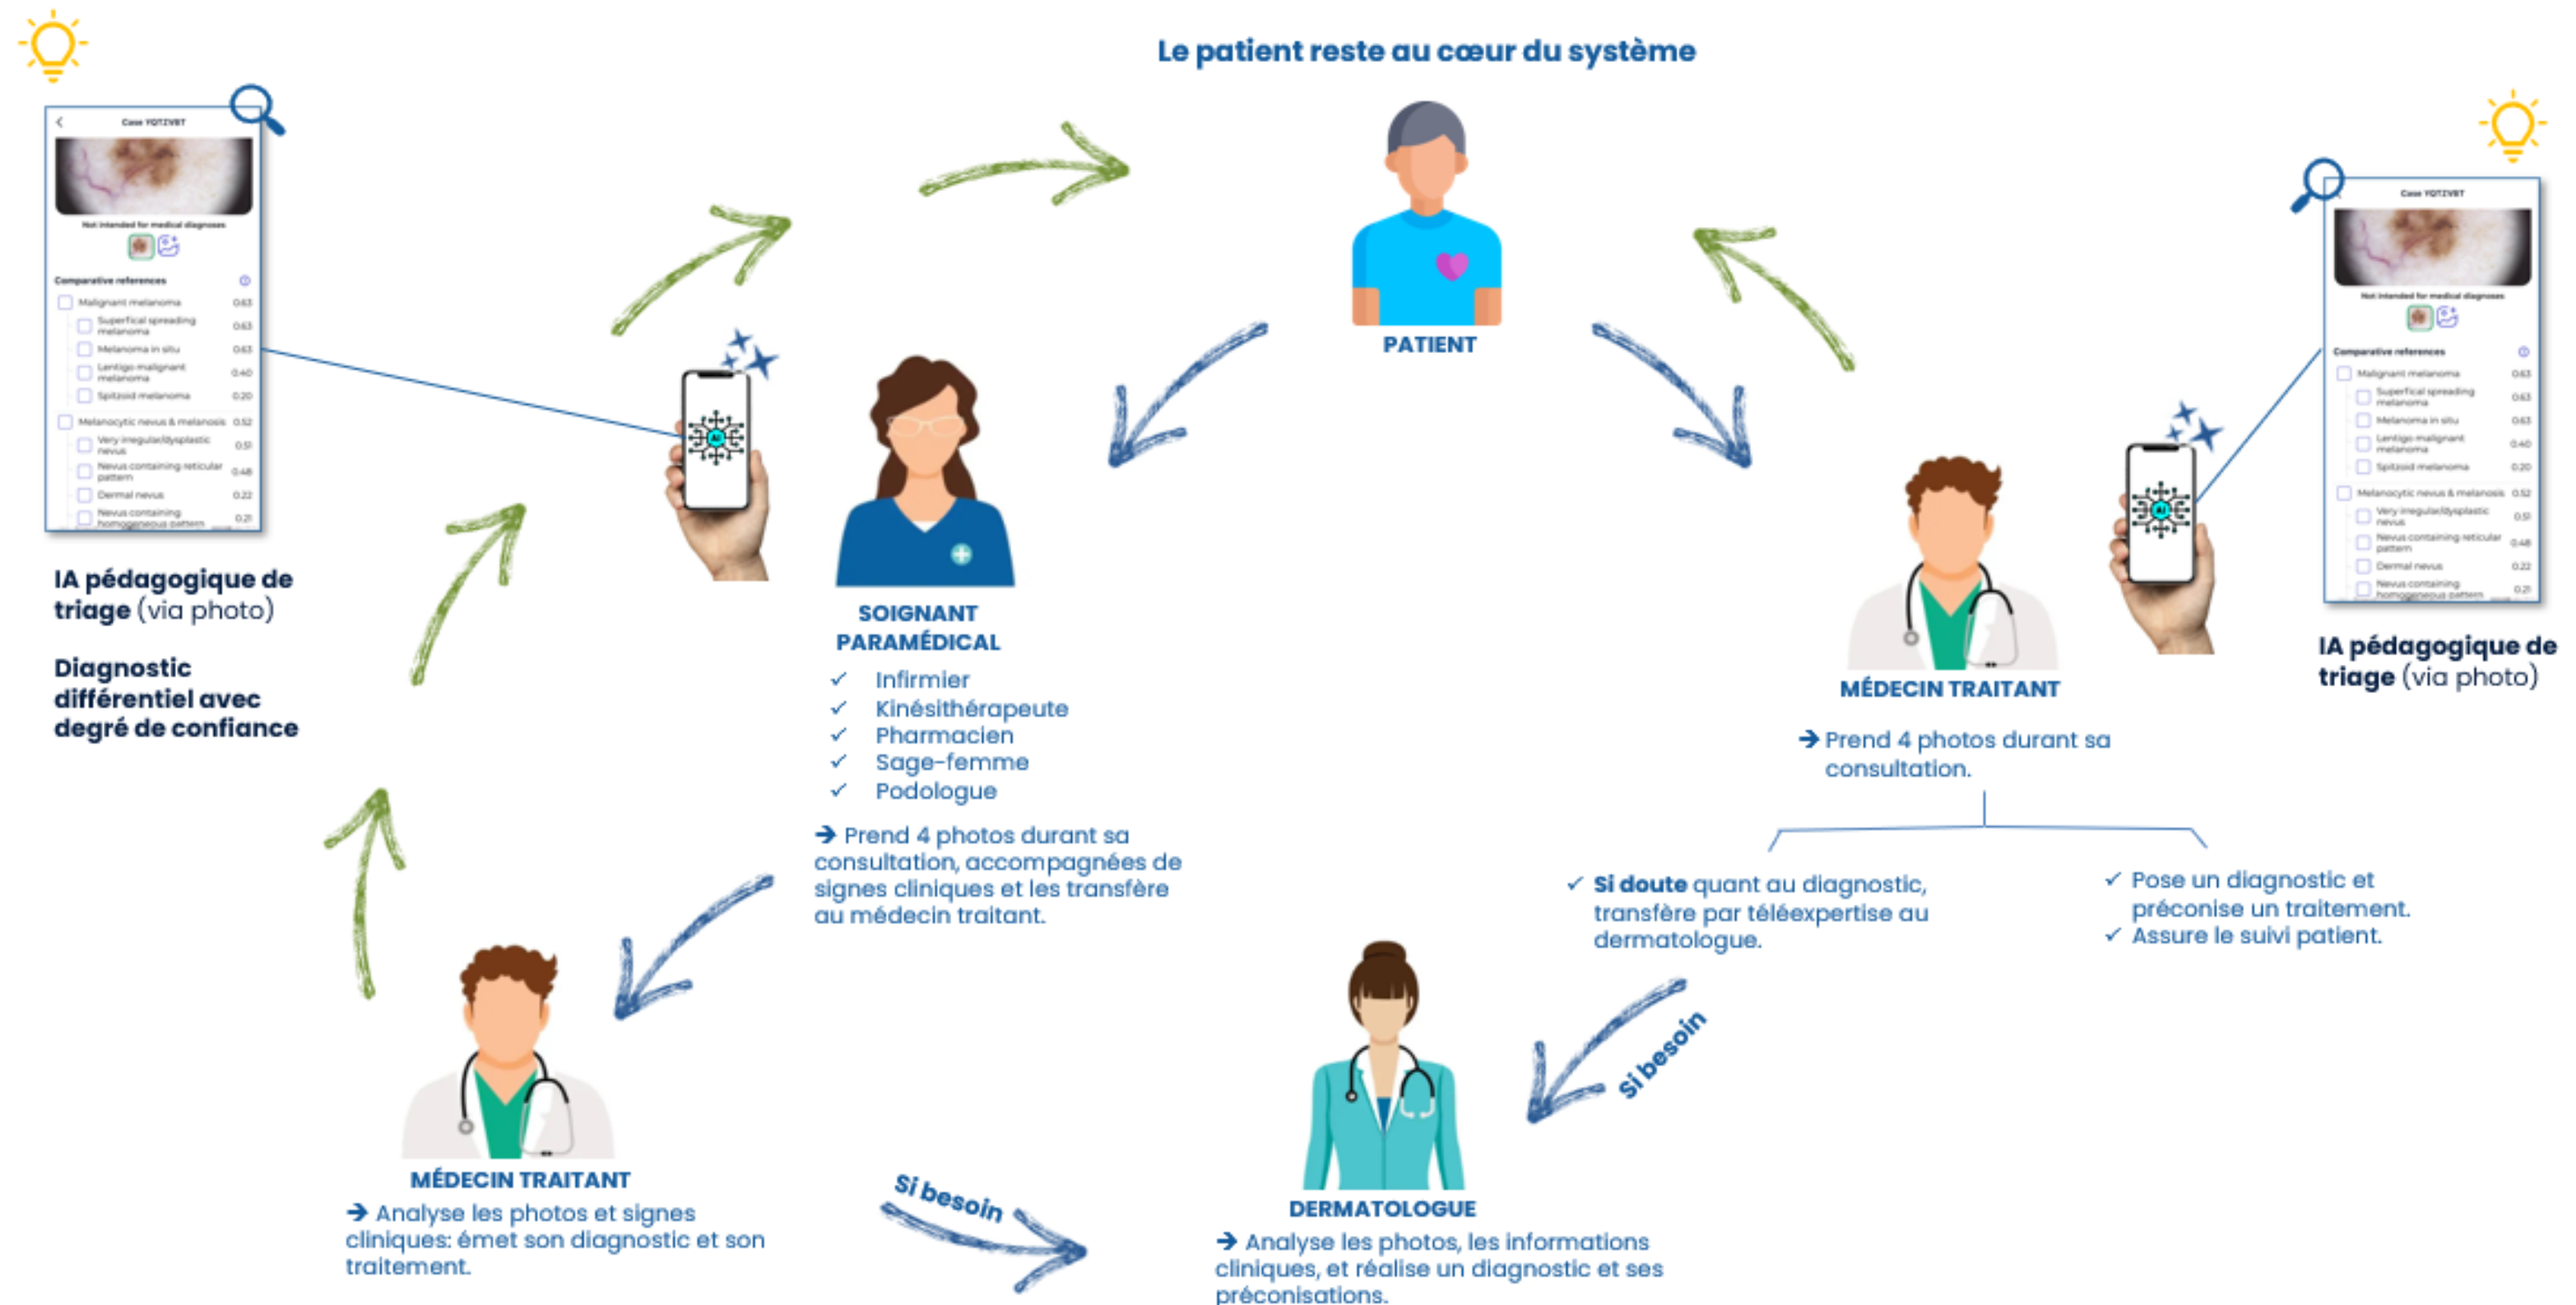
Le patient reste au cœur du système

Case YQTZVBT

Not intended for medical diagnoses

Comparative references

Malignant melanoma 0.63
Superficial spreading melanoma 0.63
Melanoma in situ 0.63
Lentigo maligna melanoma 0.40
Spitzoid melanoma 0.20
Melanocytic nevus & melanosis 0.52
Very irregular/dysplastic nevus 0.51
Nevus containing reticular pattern 0.48
Dermal nevus 0.22
Nevus containing homogeneous pattern 0.21

IA pédagogique de triage (via photo)

Diagnostic différentiel avec degré de confiance

PATIENT

SOIGNANT PARAMÉDICAL
✓ Infirmier
✓ Kinésithérapeute
✓ Pharmacien
✓ Sage-femme
✓ Podologue

→ Prend 4 photos durant sa consultation, accompagnées de signes cliniques et les transfère au médecin traitant.

MÉDECIN TRAITANT
→ Prend 4 photos durant sa consultation.

IA pédagogique de triage (via photo)

✓ Si doute quant au diagnostic, transfère par téléexpertise au dermatologue.

✓ Pose un diagnostic et préconise un traitement.
✓ Assure le suivi patient.

Si besoin

MÉDECIN TRAITANT
→ Analyse les photos et signes cliniques: émet son diagnostic et son traitement.

Si besoin

DERMATOLOGUE
→ Analyse les photos, les informations cliniques, et réalise un diagnostic et ses préconisations.